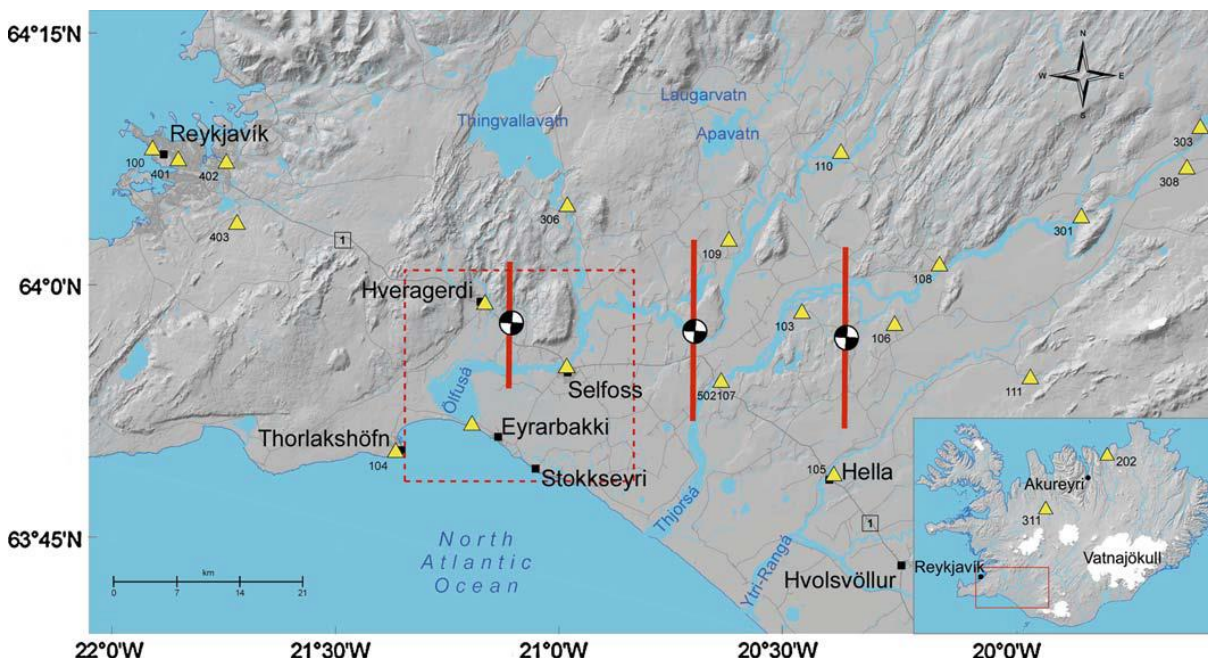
64°15'N
64°0'N
63°45'N
22°0'W
21°30'W
21°0'W
20°30'W
20°0'W
N
W
E
S
Reykjavík
100
401
402
403
1
Thingvallavatn
Laugarvatn
Apavatn
306
110
303
308
301
109
108
Hveragerdi
103
106
Selfoss
502107
111
Ölfusá
Thorlakshöfn
104
Eyrarbakki
Stokkseyri
105
Hella
Thjorsá
1
North Atlantic Ocean
Ytri-Ranga
Hvolsvöllur
km
0
7
14
21
202
Akureyri
311
Vatnajökull
Reykjavik